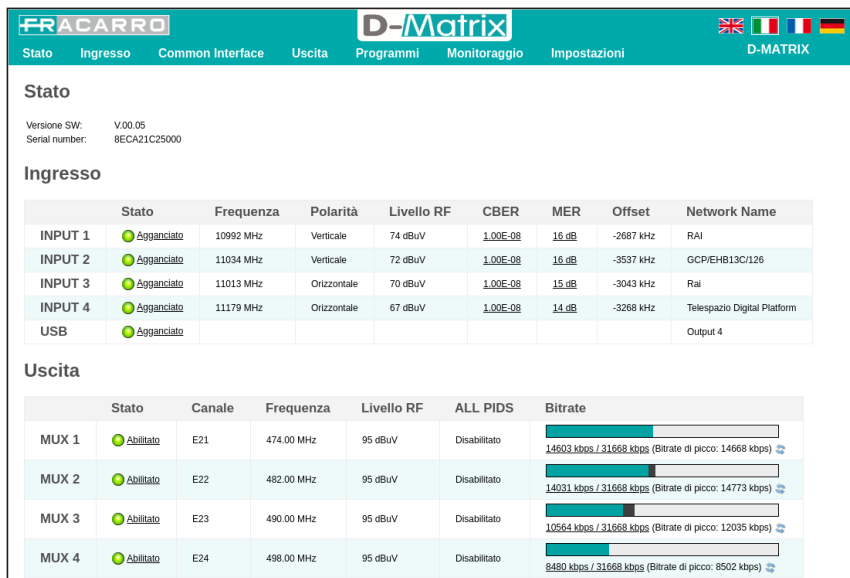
FRACARRO

D-Matrix

D-MATRIX

Stato Ingresso Common Interface Uscita Programmi Monitoraggio Impostazioni

Stato

Versione SW: V.00.05
Serial number: 8ECA21C25000

Ingresso

| | Stato | Frequenza | Polarità | Livello RF | CBER | MER | Offset | Network Name |
|---|---|---|---|---|---|---|---|---|
| INPUT 1 | Agganciato | 10992 MHz | Verticale | 74 dBuV | 1.00E-08 | 16 dB | -2687 kHz | RAI |
| INPUT 2 | Agganciato | 11034 MHz | Verticale | 72 dBuV | 1.00E-08 | 16 dB | -3537 kHz | GCP/EHB13C/126 |
| INPUT 3 | Agganciato | 11013 MHz | Orizzontale | 70 dBuV | 1.00E-08 | 15 dB | -3043 kHz | Rai |
| INPUT 4 | Agganciato | 11179 MHz | Orizzontale | 67 dBuV | 1.00E-08 | 14 dB | -3268 kHz | Telespazio Digital Platform |
| USB | Agganciato | | | | | | | Output 4 |

Uscita

| | Stato | Canale | Frequenza | Livello RF | ALL PIDS | Bitrate |
|---|---|---|---|---|---|---|
| MUX 1 | Abilitato | E21 | 474.00 MHz | 95 dBuV | Disabilitato | 14603 kbps / 31668 kbps (Bitrate di picco: 14668 kbps) |
| MUX 2 | Abilitato | E22 | 482.00 MHz | 95 dBuV | Disabilitato | 14031 kbps / 31668 kbps (Bitrate di picco: 14773 kbps) |
| MUX 3 | Abilitato | E23 | 490.00 MHz | 95 dBuV | Disabilitato | 10564 kbps / 31668 kbps (Bitrate di picco: 12035 kbps) |
| MUX 4 | Abilitato | E24 | 498.00 MHz | 95 dBuV | Disabilitato | 8480 kbps / 31668 kbps (Bitrate di picco: 8502 kbps) |